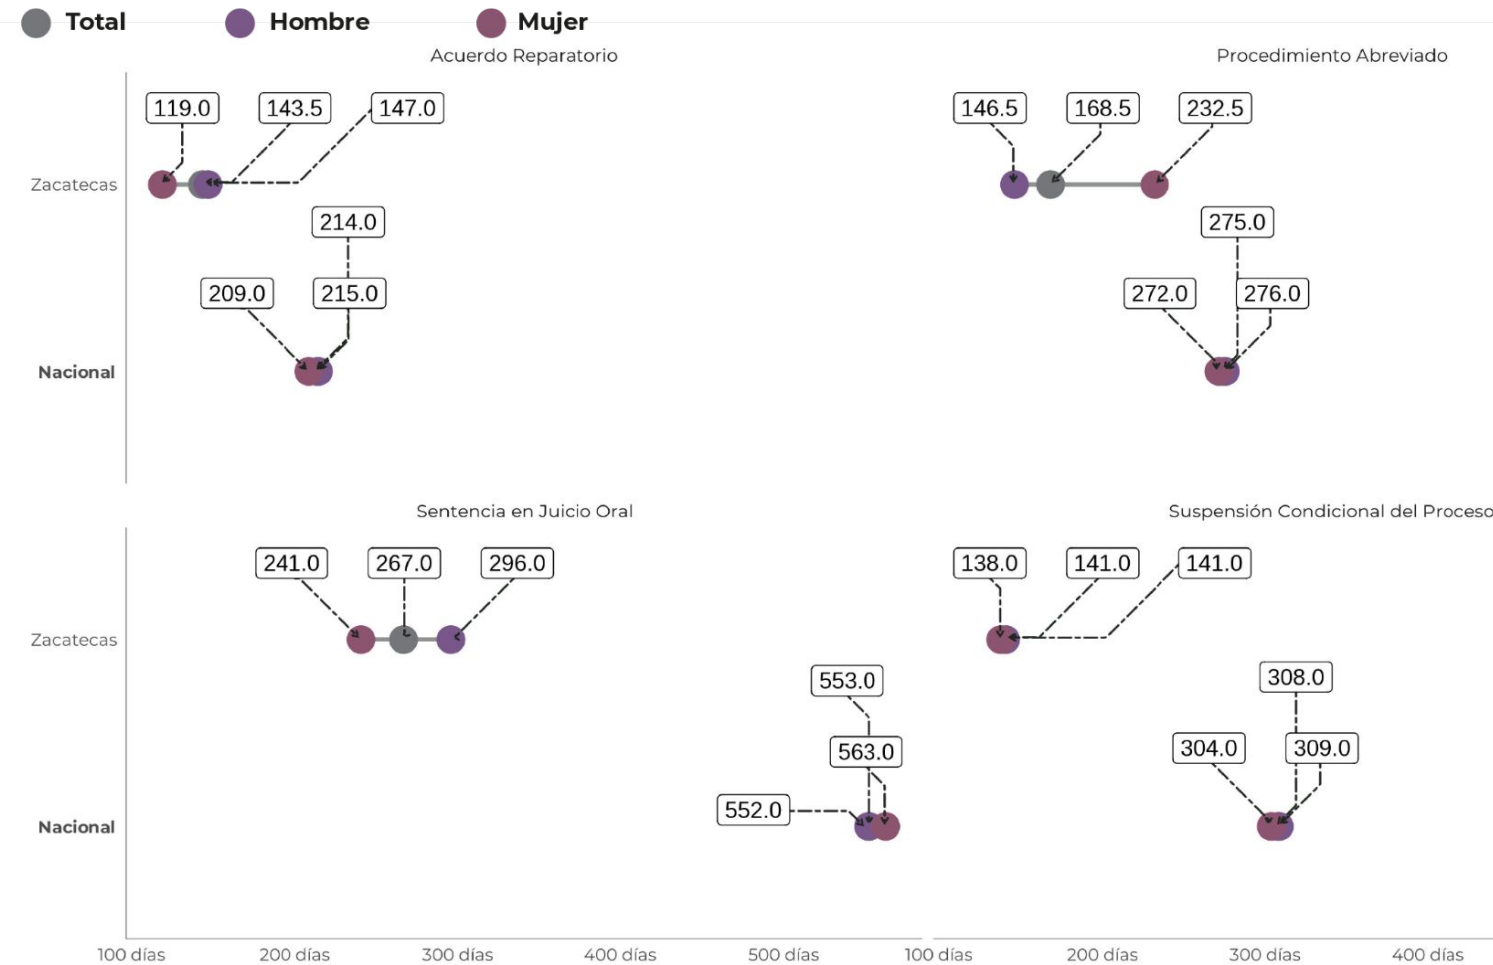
Total Hombre Mujer

Acuerdo Reparatorio

Zacatecas
119.0
143.5
147.0

Nacional
214.0
209.0
215.0

Procedimiento Abreviado

146.5
168.5
232.5

275.0
272.0
276.0

Sentencia en Juicio Oral

Zacatecas
241.0
267.0
296.0

Nacional
553.0
563.0
552.0

Suspensión Condicional del Proceso

138.0
141.0
141.0

308.0
304.0
309.0

100 días 200 días 300 días 400 días 500 días 100 días 200 días 300 días 400 días